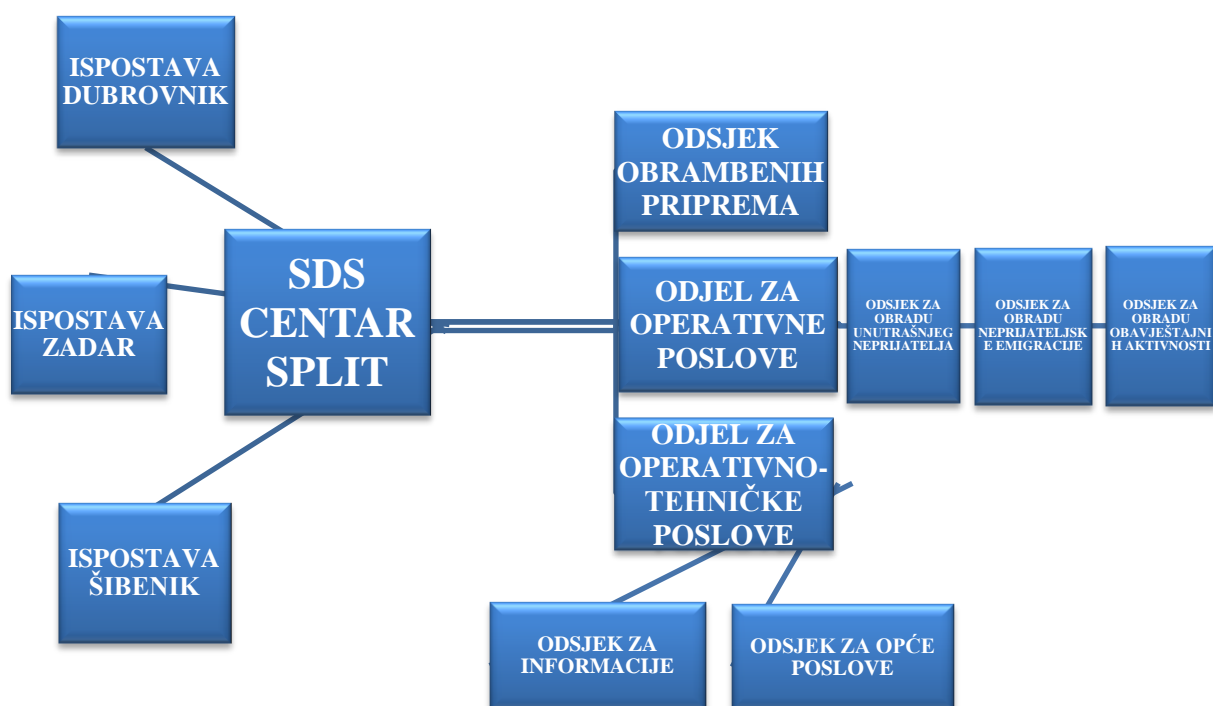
ISPOSTAVA DUBROVNIK

ISPOSTAVA ZADAR

SDS CENTAR SPLIT

ISPOSTAVA ŠIBENIK

ODSJEK OBRAMBENIH PRIPREMA

ODJEL ZA OPERATIVNE POSLOVE

ODSJEK ZA OBRADU UNUTRAŠNJEG NEPRIJATELJA

ODSJEK ZA OBRADU NEPRIJATELJSKE EMIGRACIJE

ODSJEK ZA OBRADU OBAVJEŠTAJNIH AKTIVNOSTI

ODJEL ZA OPERATIVNO-TEHNIČKE POSLOVE

ODSJEK ZA INFORMACIJE

ODSJEK ZA OPĆE POSLOVE